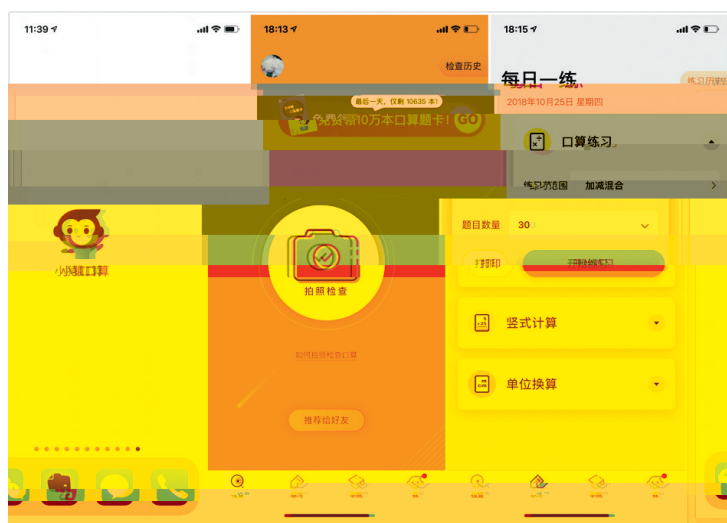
11:39

18:13

检查历史

最后一天，仅剩 10635 本!

免费领10万本口算题卡! GO

18:15

每日一练

练习历史

2018年10月25日 星期四

口算练习

练习范围 加减混合

题目数量 30

打印

开始练习

小猿口算

拍照检查

如何拍照检查口算

竖式计算

单位换算

推荐给好友